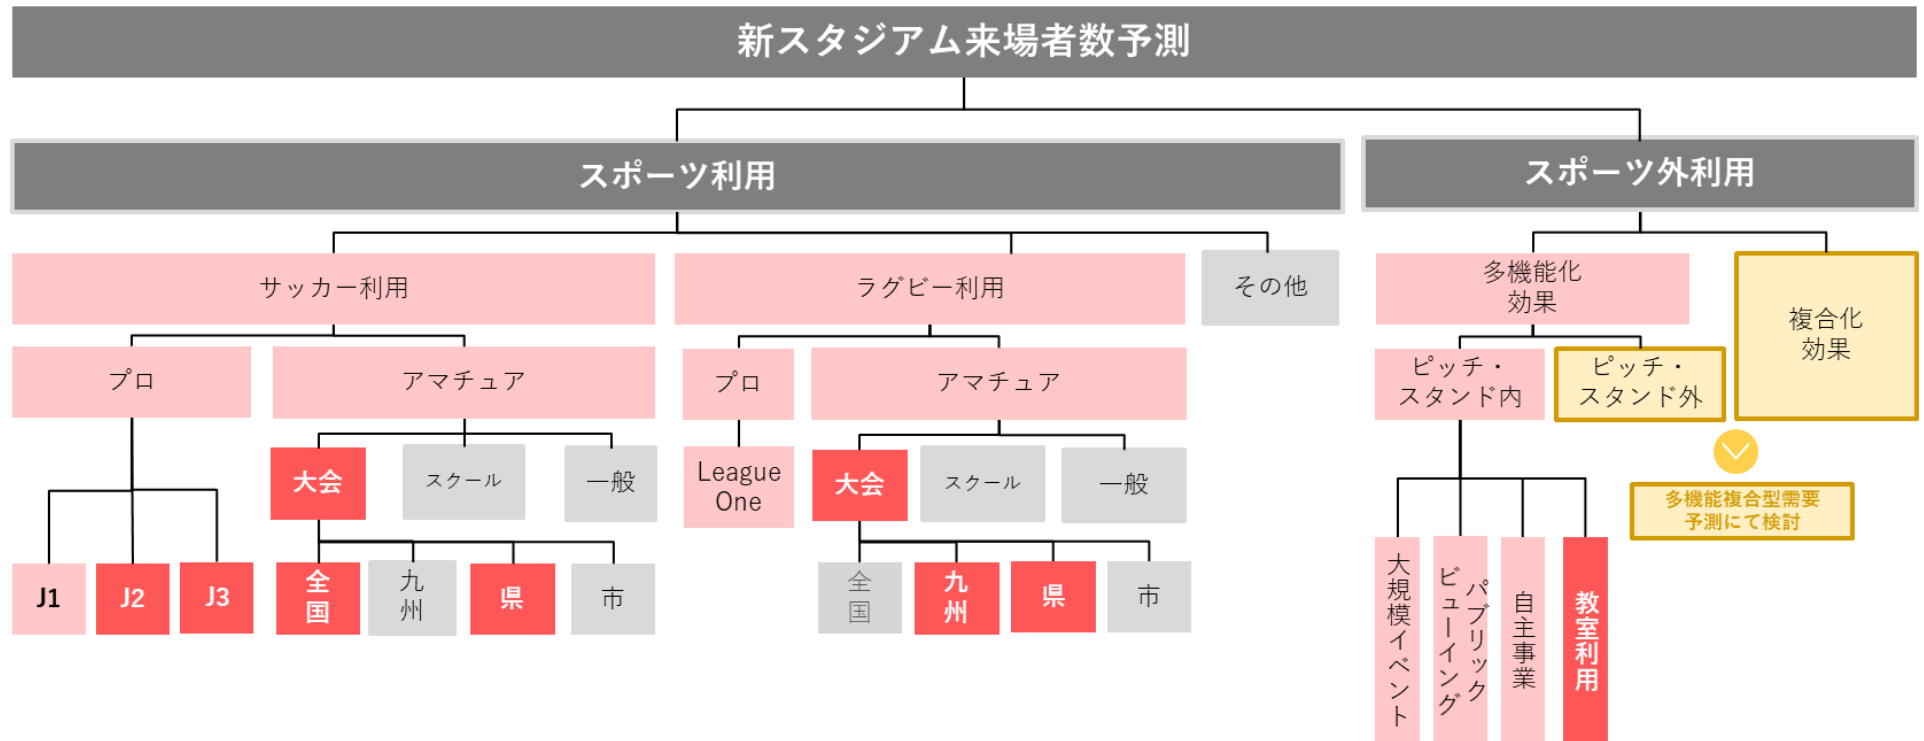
新スタジアム来場者数予測

スポーツ利用

スポーツ外利用

サッカー利用

ラグビー利用

その他

多機能化効果

複合化効果

プロ

アマチュア

プロ

アマチュア

ピッチ・スタンド内

ピッチ・スタンド外

大会

スクール

一般

League One

大会

スクール

一般

多機能複合型需要予測にて検討

J1

J2

J3

全国

九州

県

市

全国

九州

県

市

大規模イベント

パブリックビューイング

自主事業

教室利用